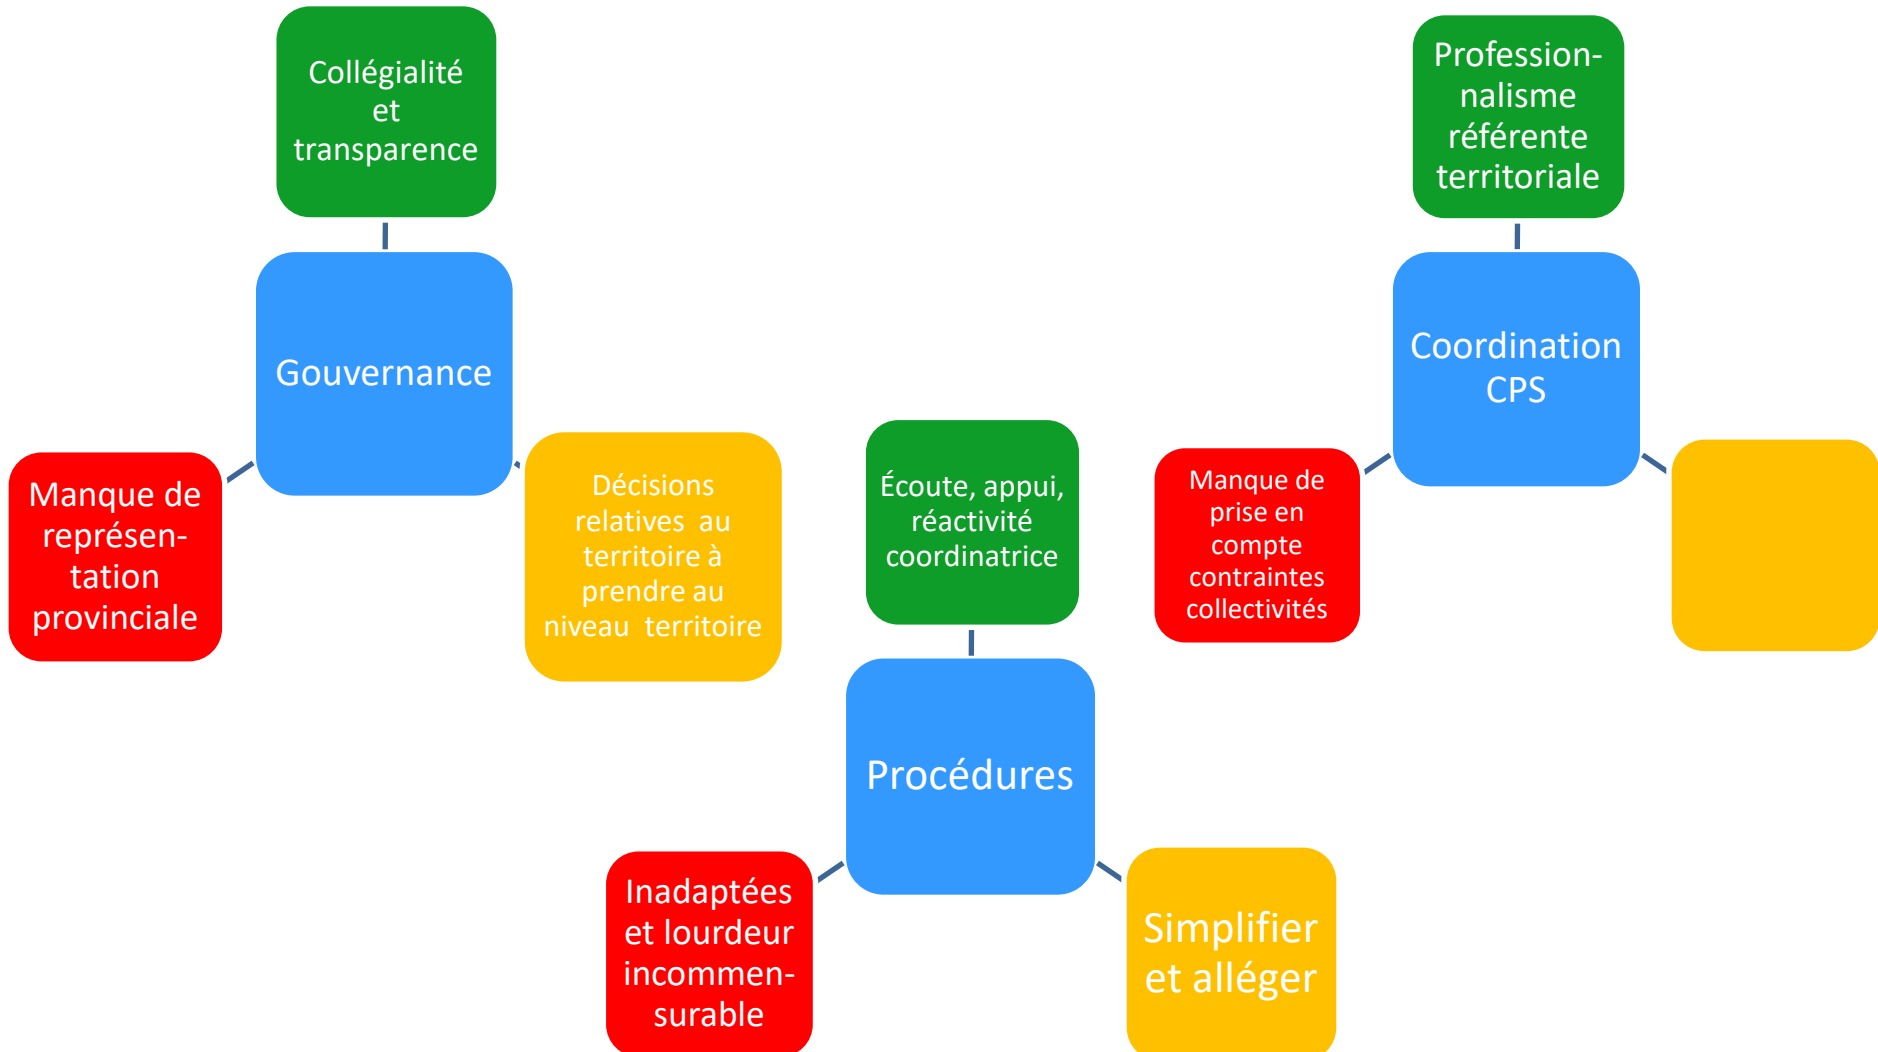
Collégialité et transparence

Gouvernance

Manque de représentation provinciale

Décisions relatives au territoire à prendre au niveau territoire

Écoute, appui, réactivité coordinatrice

Procédures

Inadaptées et lourdeur incommensurable

Simplifier et alléger

Professionnalisme référente territoriale

Coordination CPS

Manque de prise en compte contraintes collectivités